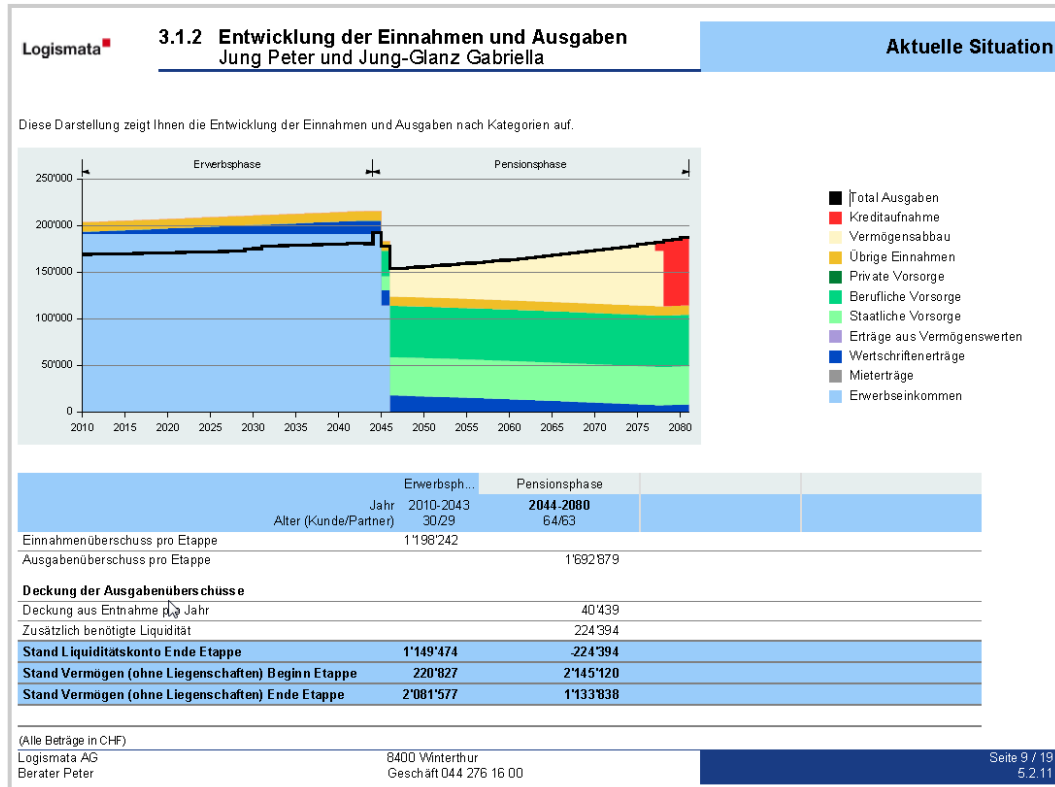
Logismata

3.1.2 Entwicklung der Einnahmen und Ausgaben
Jung Peter und Jung-Glanz Gabriella

Aktuelle Situation

Diese Darstellung zeigt Ihnen die Entwicklung der Einnahmen und Ausgaben nach Kategorien auf.

Erwerbsphase
Pensionsphase

250'000
200'000
150'000
100'000
50'000
0

2010 2015 2020 2025 2030 2035 2040 2045 2050 2055 2060 2065 2070 2075 2080

Total Ausgaben
Kreditaufnahme
Vermögensabbau
Übrige Einnahmen
Private Vorsorge
Berufliche Vorsorge
Staatliche Vorsorge
Erträge aus Vermögenswerten
Wertschriftenerträge
Mieterträge
Erwerbseinkommen

| | Erwerbsph... | Pensionsphase | | |
|---|---|---|---|---|
| Jahr<br>Alter (Kunde/Partner) | 2010-2043<br>30/29 | 2044-2080<br>64/63 | | |
| Einnahmenüberschuss pro Etappe | 1'198'242 | | | |
| Ausgabenüberschuss pro Etappe | | 1'692'879 | | |
| Deckung der Ausgabenüberschüsse | | | | |
| Deckung aus Entnahme pro Jahr | | 40'439 | | |
| Zusätzlich benötigte Liquidität | | 224'394 | | |
| Stand Liquiditätskonto Ende Etappe | 1'149'474 | -224'394 | | |
| Stand Vermögen (ohne Liegenschaften) Beginn Etappe | 220'827 | 2'145'120 | | |
| Stand Vermögen (ohne Liegenschaften) Ende Etappe | 2'081'577 | 1'133'838 | | |

(Alle Beträge in CHF)
Logismata AG
Berater Peter
8400 Winterthur
Geschäft 044 276 16 00
Seite 9 / 19
5.2.11